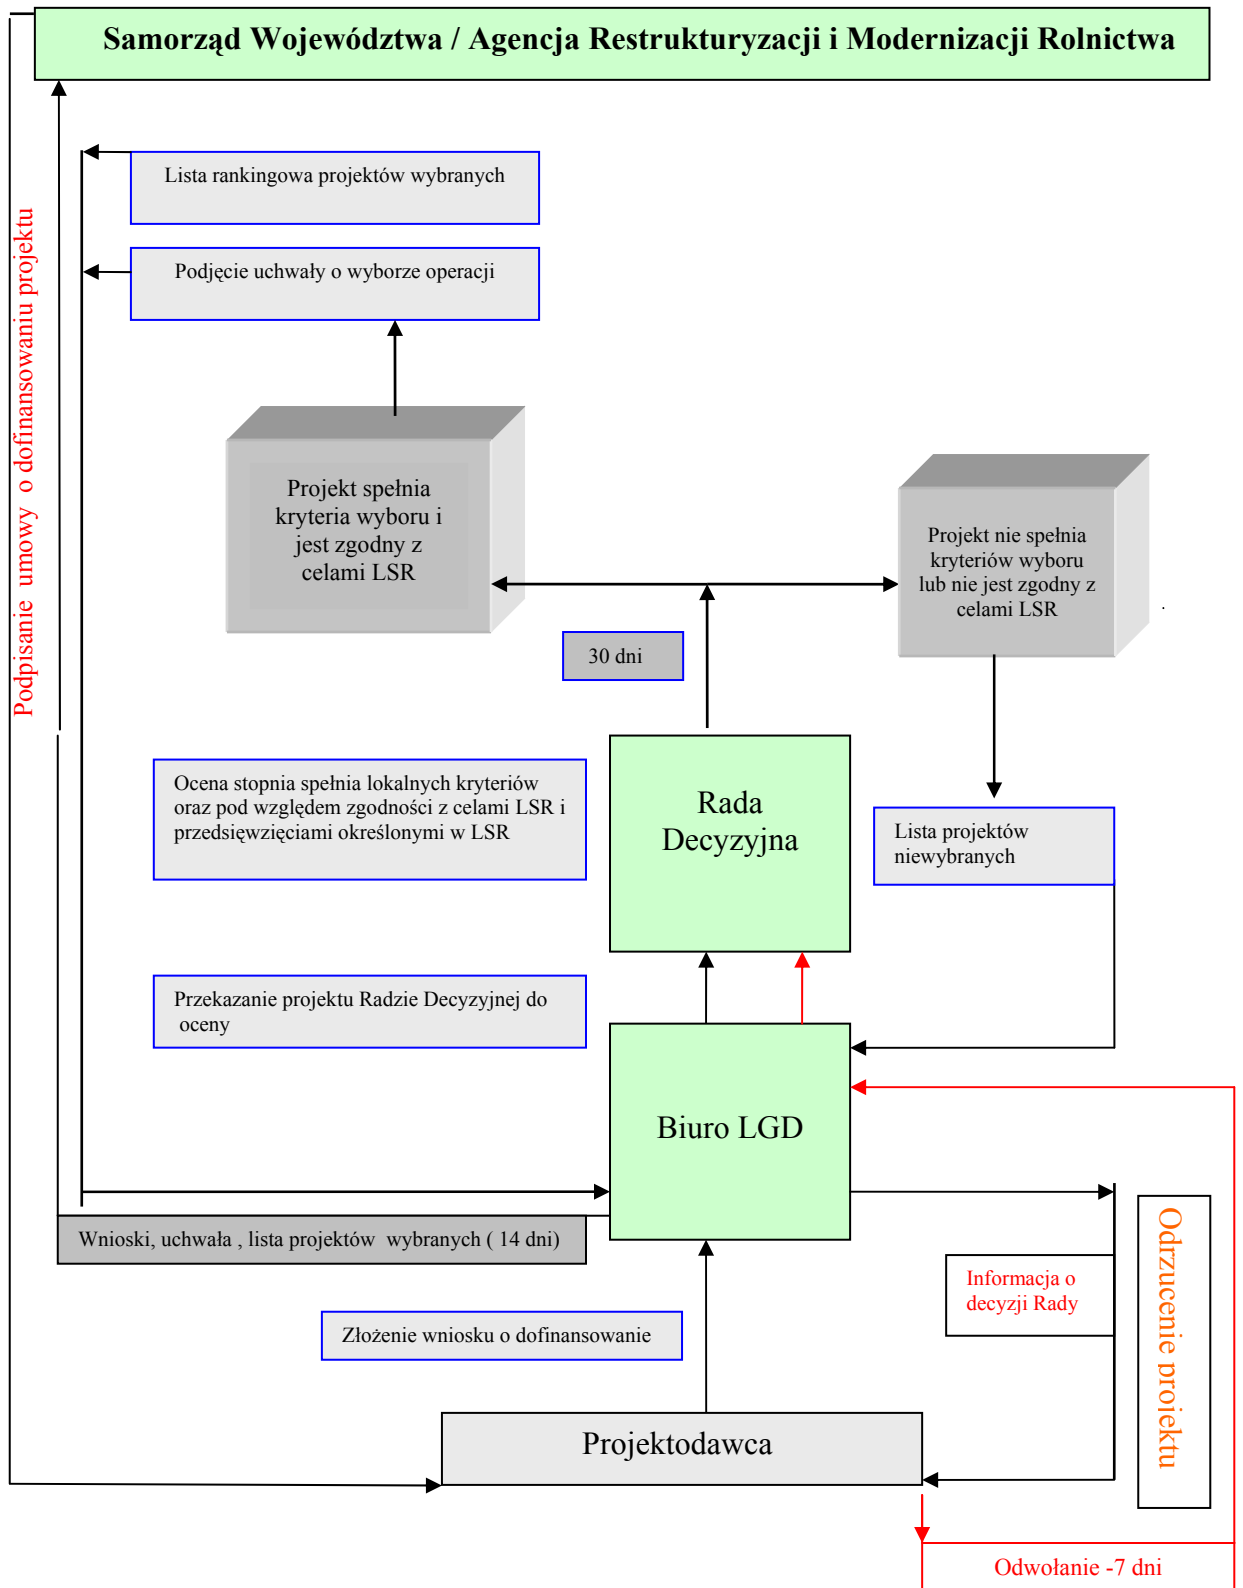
Samorząd Województwa / Agencja Restrukturyzacji i Modernizacji Rolnictwa

Podpisanie umowy o dofinansowaniu projektu

Lista rankingowa projektów wybranych

Podjęcie uchwały o wyborze operacji

Projekt spełnia kryteria wyboru i jest zgodny z celami LSR

Projekt nie spełnia kryteriów wyboru lub nie jest zgodny z celami LSR

30 dni

Ocena stopnia spełnia lokalnych kryteriów oraz pod względem zgodności z celami LSR i przedsięwzięciami określonymi w LSR

Rada Decyzyjna

Lista projektów niewybranych

Przekazanie projektu Radzie Decyzyjnej do oceny

Biuro LGD

Wnioski, uchwała , lista projektów wybranych ( 14 dni)

Odrzucenie projektu

Informacja o decyzji Rady

Złożenie wniosku o dofinansowanie

Projektodawca

Odwołanie -7 dni